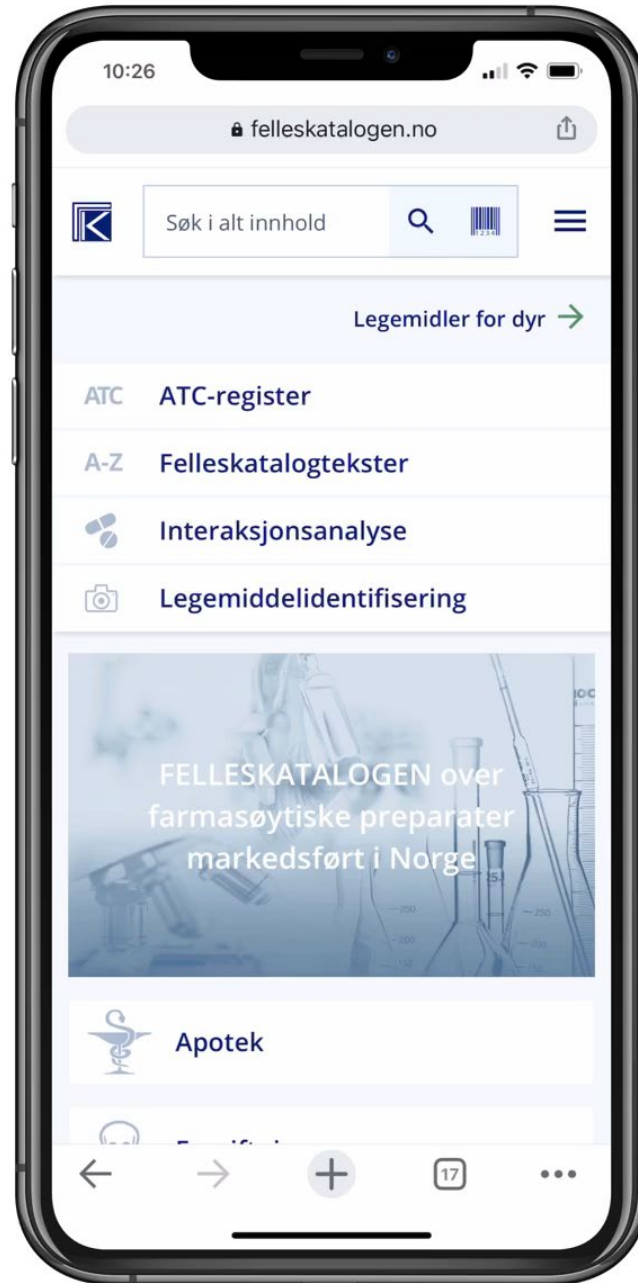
10:26

felleskatalogen.no

Søk i alt innhold

1234

Legemidler for dyr →

ATC ATC-register

A-Z Felleskatalogtekster

Interaksjonsanalyse

Legemiddelidentifisering

FELLESKATALOGEN over farmasøytiske preparater markedsført i Norge

Apotek

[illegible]

17